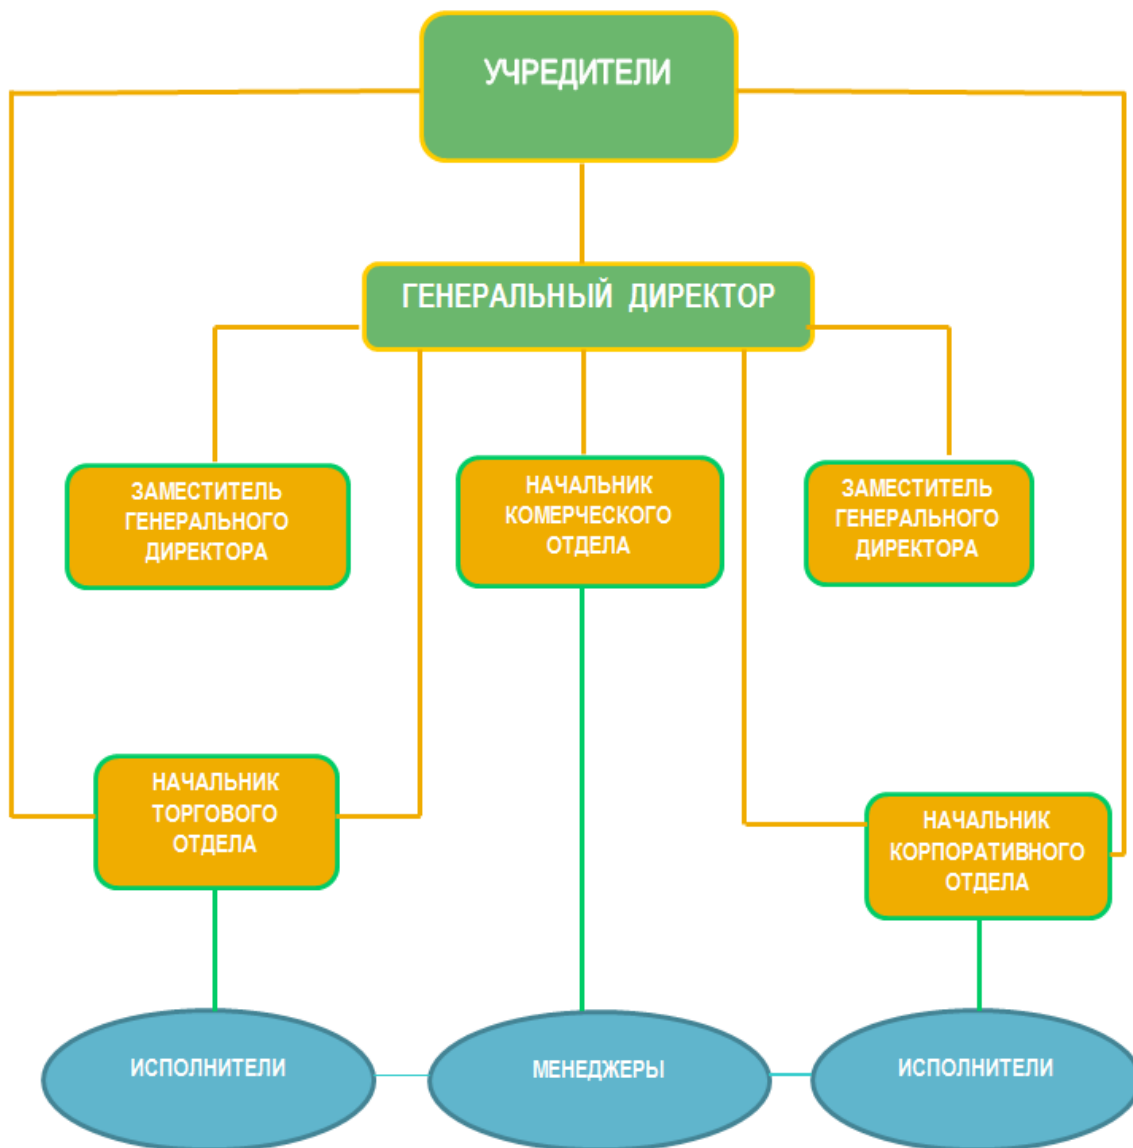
УЧРЕДИТЕЛИ

ГЕНЕРАЛЬНЫЙ ДИРЕКТОР

ЗАМЕСТИТЕЛЬ ГЕНЕРАЛЬНОГО ДИРЕКТОРА

НАЧАЛЬНИК КОМЕРЧЕСКОГО ОТДЕЛА

ЗАМЕСТИТЕЛЬ ГЕНЕРАЛЬНОГО ДИРЕКТОРА

НАЧАЛЬНИК ТОРГОВОГО ОТДЕЛА

НАЧАЛЬНИК КОРПОРАТИВНОГО ОТДЕЛА

ИСПОЛНИТЕЛИ

МЕНЕДЖЕРЫ

ИСПОЛНИТЕЛИ